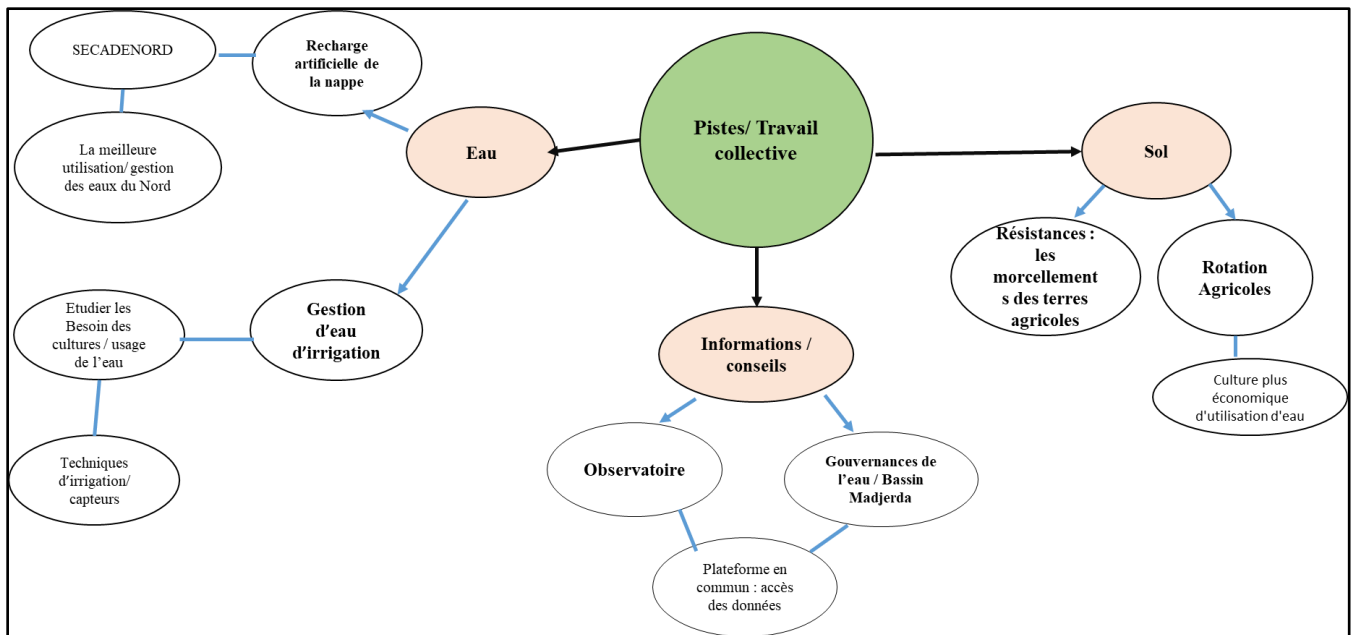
Pistes/ Travail collective

Eau

Recharge artificielle de la nappe

SECADENORD

La meilleure utilisation/ gestion des eaux du Nord

Gestion d'eau d'irrigation

Etudier les Besoin des cultures / usage de l'eau

Techniques d'irrigation/ capteurs

Informations / conseils

Observatoire

Gouvernances de l'eau / Bassin Madjerda

Plateforme en commun : accès des données

Sol

Résistances : les morcellements des terres agricoles

Rotation Agricoles

Culture plus économique d'utilisation d'eau